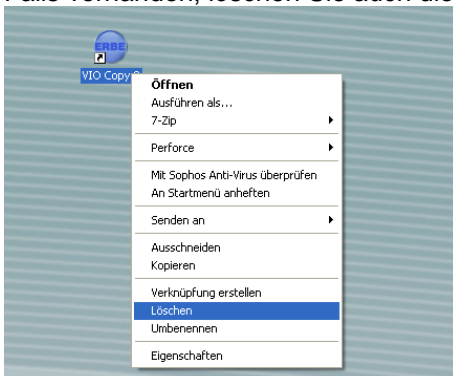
Falls vorhanden, löschen Sie auch die

ERBE

VIO Copy

Öffnen
Ausführen als...
7-Zip

Perforce

Mit Sophos Anti-Virus überprüfen
An Startmenü anheften

Senden an

Ausschneiden
Kopieren

Verknüpfung erstellen
Löschen
Umbenennen

Eigenschaften